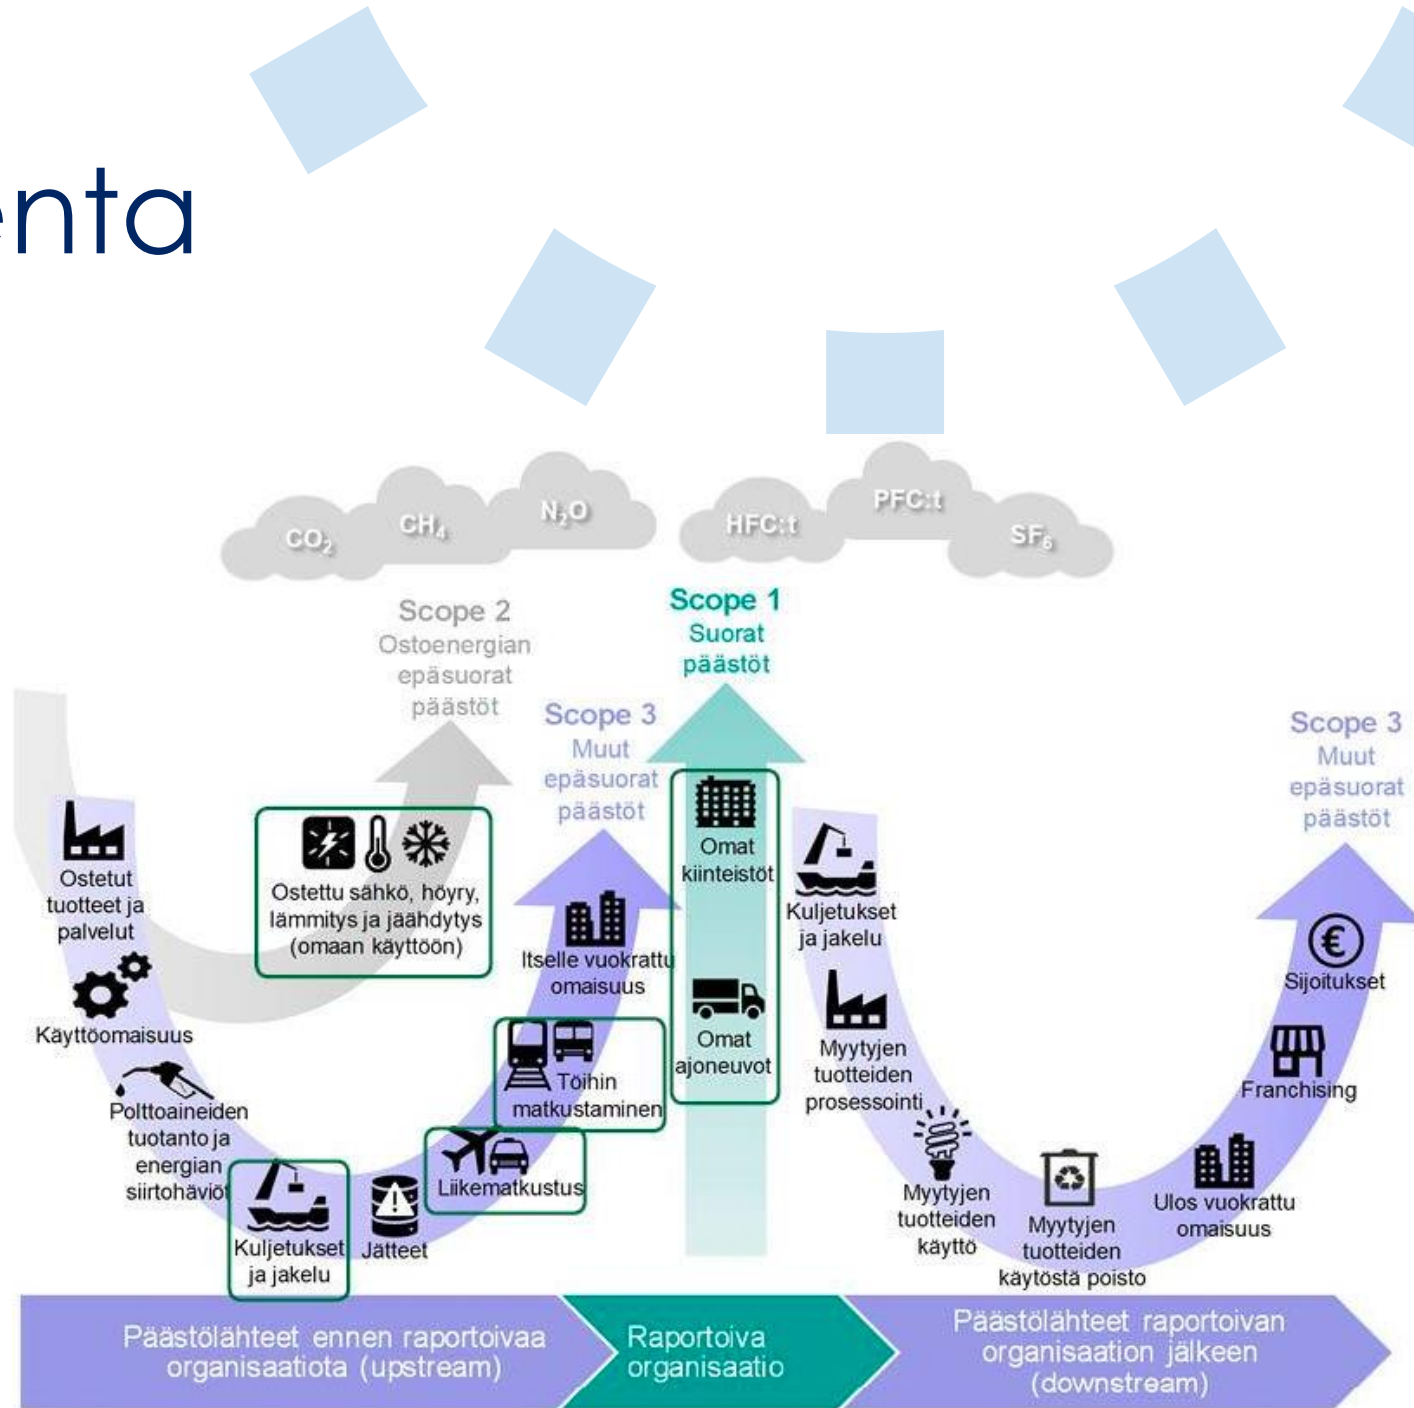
nta

$CO_2$ $CH_4$ $N_2O$ HFC:t PFC:t $SF_6$

Scope 2
Ostoenergian epäsuorat päästöt

Scope 1
Suorat päästöt

Scope 3
Muut epäsuorat päästöt

Scope 3
Muut epäsuorat päästöt

Ostetut tuotteet ja palvelut

Käyttöomaisuus

Polttoaineiden tuotanto ja energian siirtohäviöt

Kuljetukset ja jakelu

Jätteet

Ostettu sähkö, höyry, lämmitys ja jäähdytys (omaan käyttöön)

Itselle vuokrattu omaisuus

Töihin matkustaminen

Liikematkustus

Omat kiinteistöt

Omat ajoneuvot

Kuljetukset ja jakelu

Myytyjen tuotteiden prosessointi

Myytyjen tuotteiden käyttö

Myytyjen tuotteiden käytöstä poisto

Ulos vuokrattu omaisuus

Franchising

Sijoitukset

Päästölähteet ennen raportoivaa organisaatiota (upstream)

Raportoiva organisaatio

Päästölähteet raportoivan organisaation jälkeen (downstream)